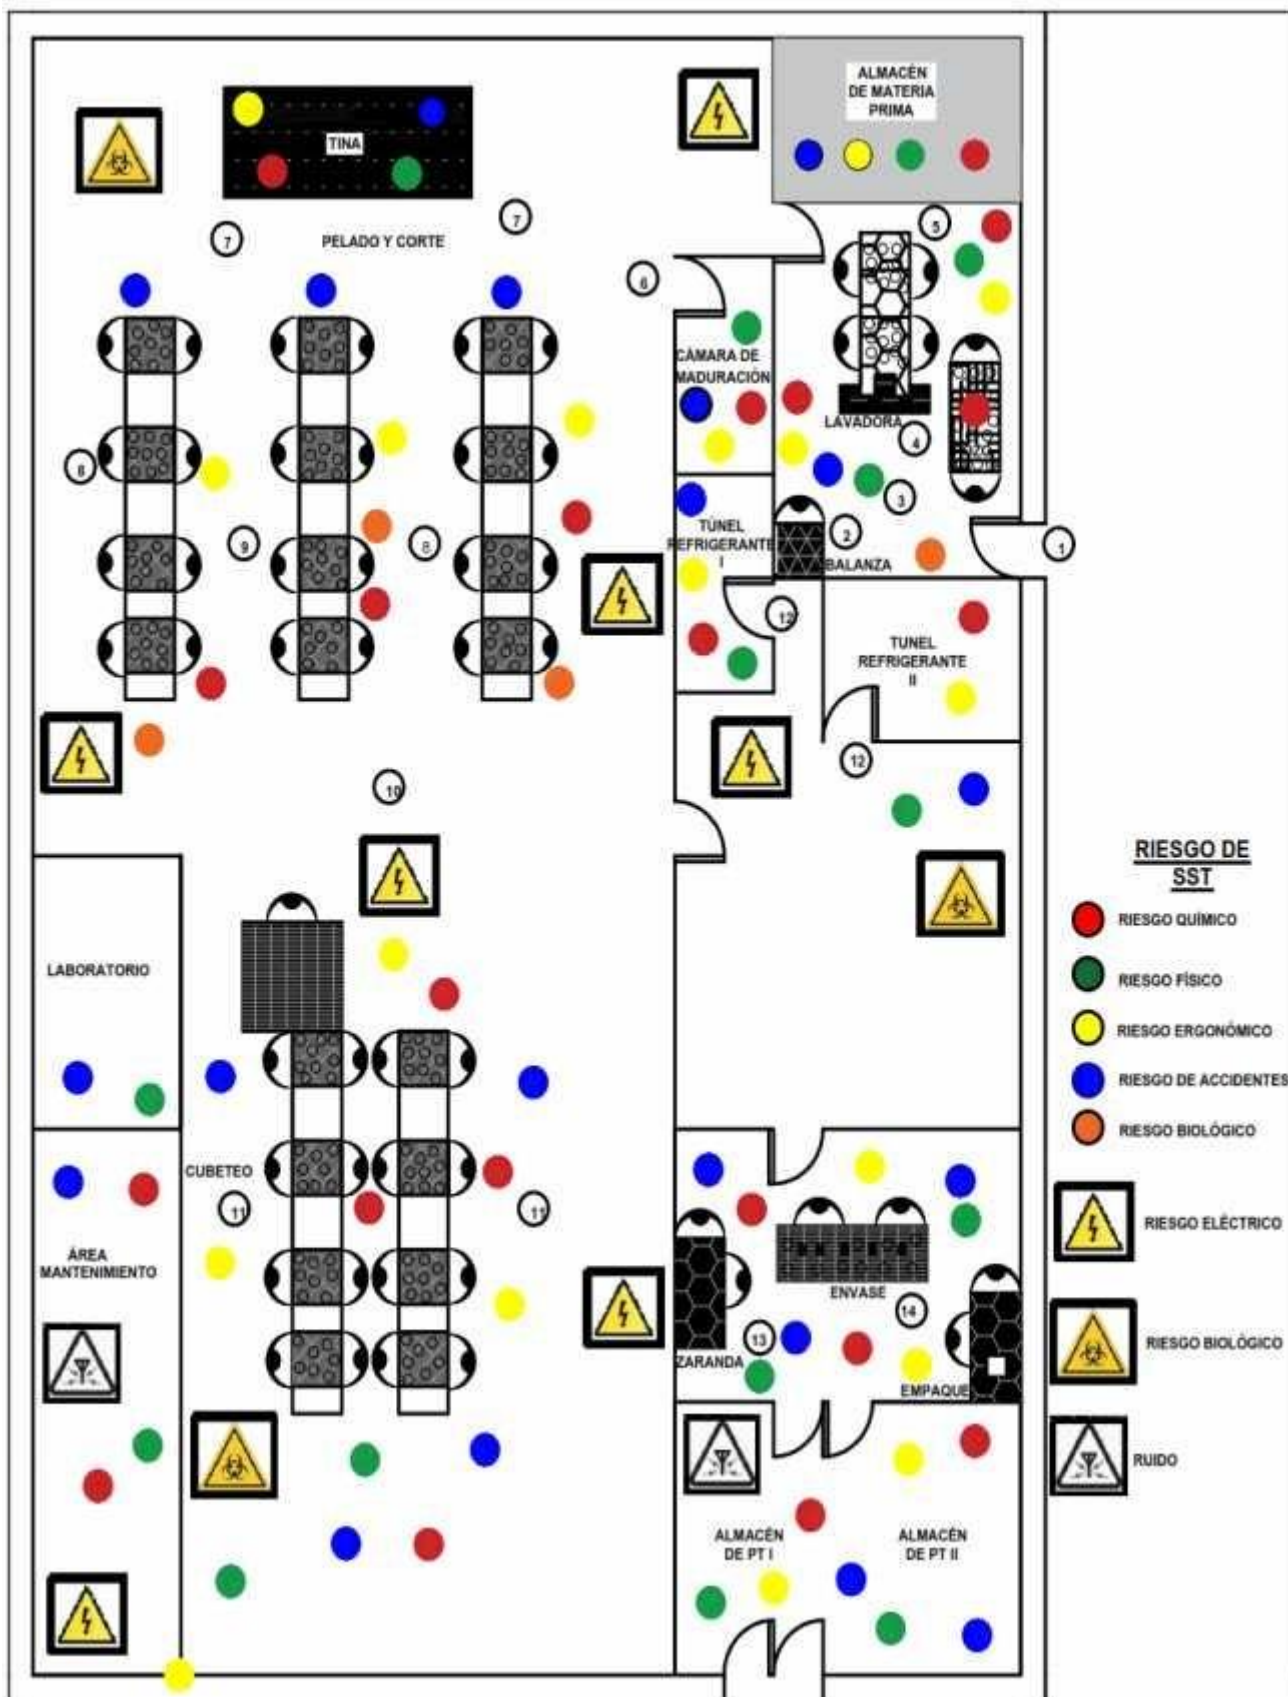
ALMACÉN DE MATERIA PRIMA

TINA

PELADO Y CORTE

7

7

5

6

CÁMARA DE MADURACIÓN

LAVADORA

4

3

8

9

8

TÚNEL REFRIGERANTE I

2

BALANZA

1

12

TUNEL REFRIGERANTE II

12

10

RIESGO DE SST

RIESGO QUÍMICO

RIESGO FÍSICO

RIESGO ERGONÓMICO

RIESGO DE ACCIDENTES

RIESGO BIOLÓGICO

LABORATORIO

CUBETEO

11

11

ÁREA MANTENIMIENTO

ENVASE

14

13

ZARANDA

EMPAQUE

RIESGO ELÉCTRICO

RIESGO BIOLÓGICO

RUIDO

ALMACÉN DE PT I

ALMACÉN DE PT II